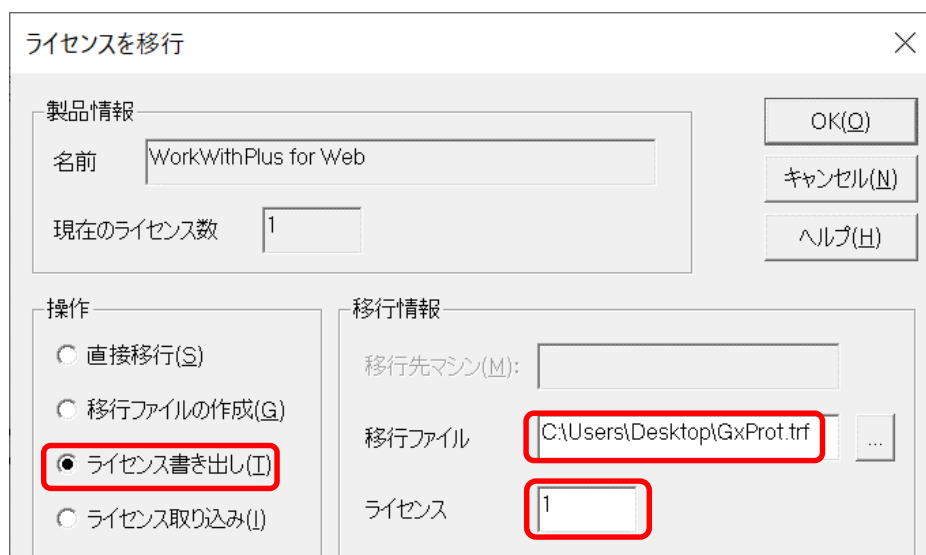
ライセンスを移行

製品情報

名前 WorkWithPlus for Web

現在のライセンス数 1

OK(O)

キャンセル(N)

ヘルプ(H)

操作

直接移行(S)

移行ファイルの作成(G)

ライセンス書き出し(T)

ライセンス取り込み(I)

移行情報

移行先マシン(M):

移行ファイル C:\Users\Desktop\GxProt.trf ...

ライセンス 1